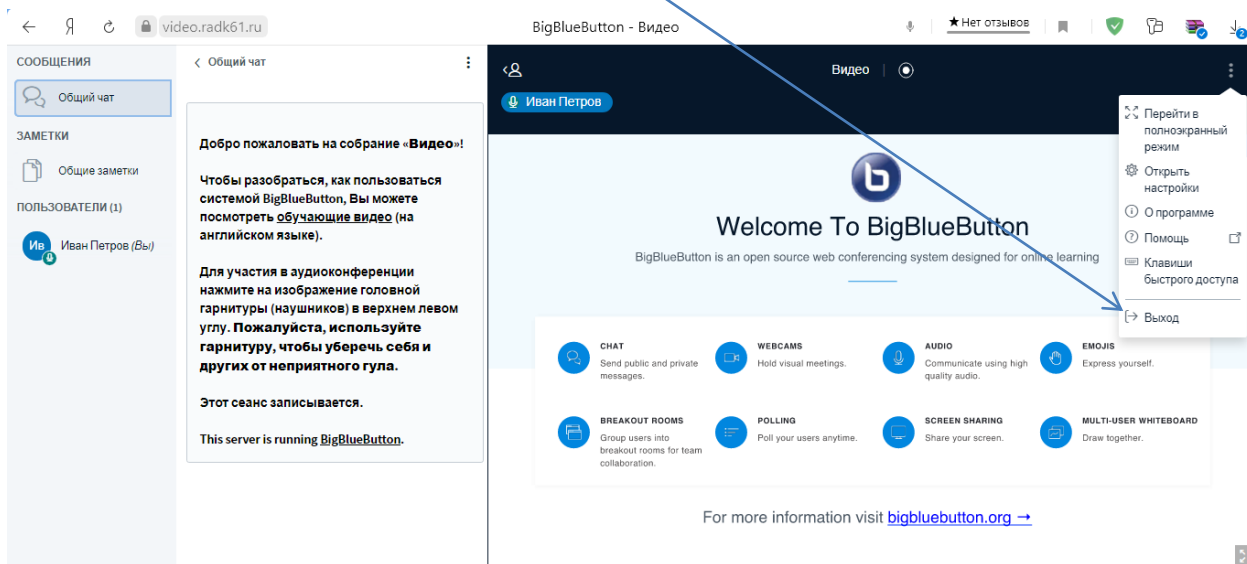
← Я ↻ video.radk61.ru BigBlueButton - Видео ★ Нет отзывов 2

СООБЩЕНИЯ
Общий чат
ЗАМЕТКИ
Общие заметки
ПОЛЬЗОВАТЕЛИ (1)
Ив Иван Петров (Вы)

< Общий чат

Добро пожаловать на собрание «Видео»!

Чтобы разобраться, как пользоваться системой BigBlueButton, Вы можете посмотреть обучающие видео (на английском языке).

Для участия в аудиоконференции нажмите на изображение головной гарнитуры (наушников) в верхнем левом углу. Пожалуйста, используйте гарнитуру, чтобы уберечь себя и других от неприятного гула.

Этот сеанс записывается.

This server is running BigBlueButton.

Видео

Иван Петров

Перейти в полноэкранный режим
Открыть настройки
О программе
Помощь
Клавиши быстрого доступа
Выход

Welcome To BigBlueButton
BigBlueButton is an open source web conferencing system designed for online learning

CHAT
Send public and private messages.
WEBCAMS
Hold visual meetings.
AUDIO
Communicate using high quality audio.
EMOJIS
Express yourself.
BREAKOUT ROOMS
Group users into breakout rooms for team collaboration.
POLLING
Poll your users anytime.
SCREEN SHARING
Share your screen.
MULTI-USER WHITEBOARD
Draw together.

For more information visit bigbluebutton.org →